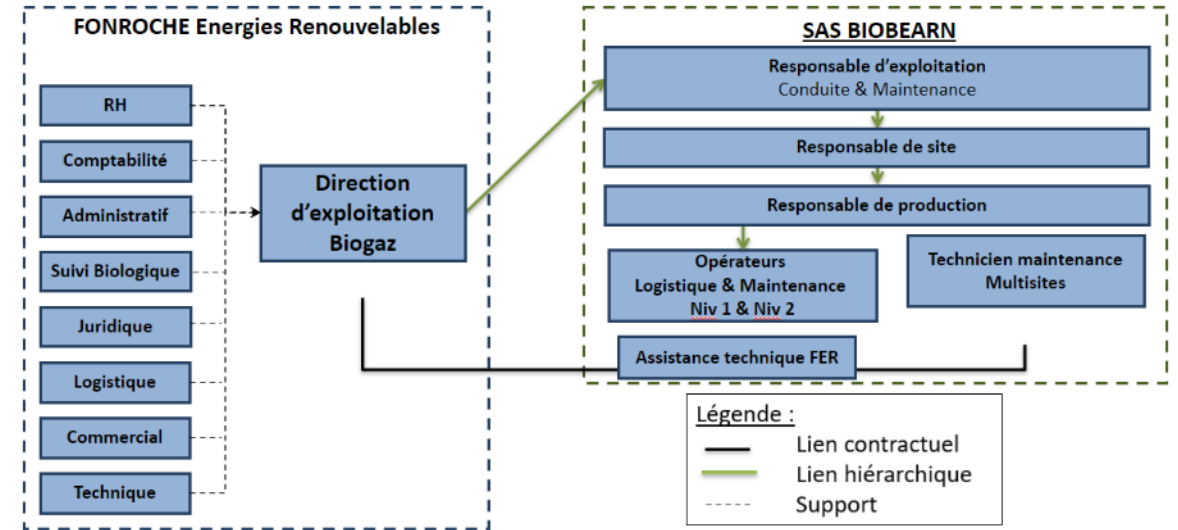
FONROCHE Energies Renouvelables

RH

Comptabilité

Administratif

Suivi Biologique

Juridique

Logistique

Commercial

Technique

Direction d'exploitation Biogaz

SAS BIOBEARN

Responsable d'exploitation
Conduite & Maintenance

Responsable de site

Responsable de production

Opérateurs
Logistique & Maintenance
Niv 1 & Niv 2

Technicien maintenance
Multisites

Assistance technique FER

Légende :
Lien contractuel
Lien hiérarchique
Support